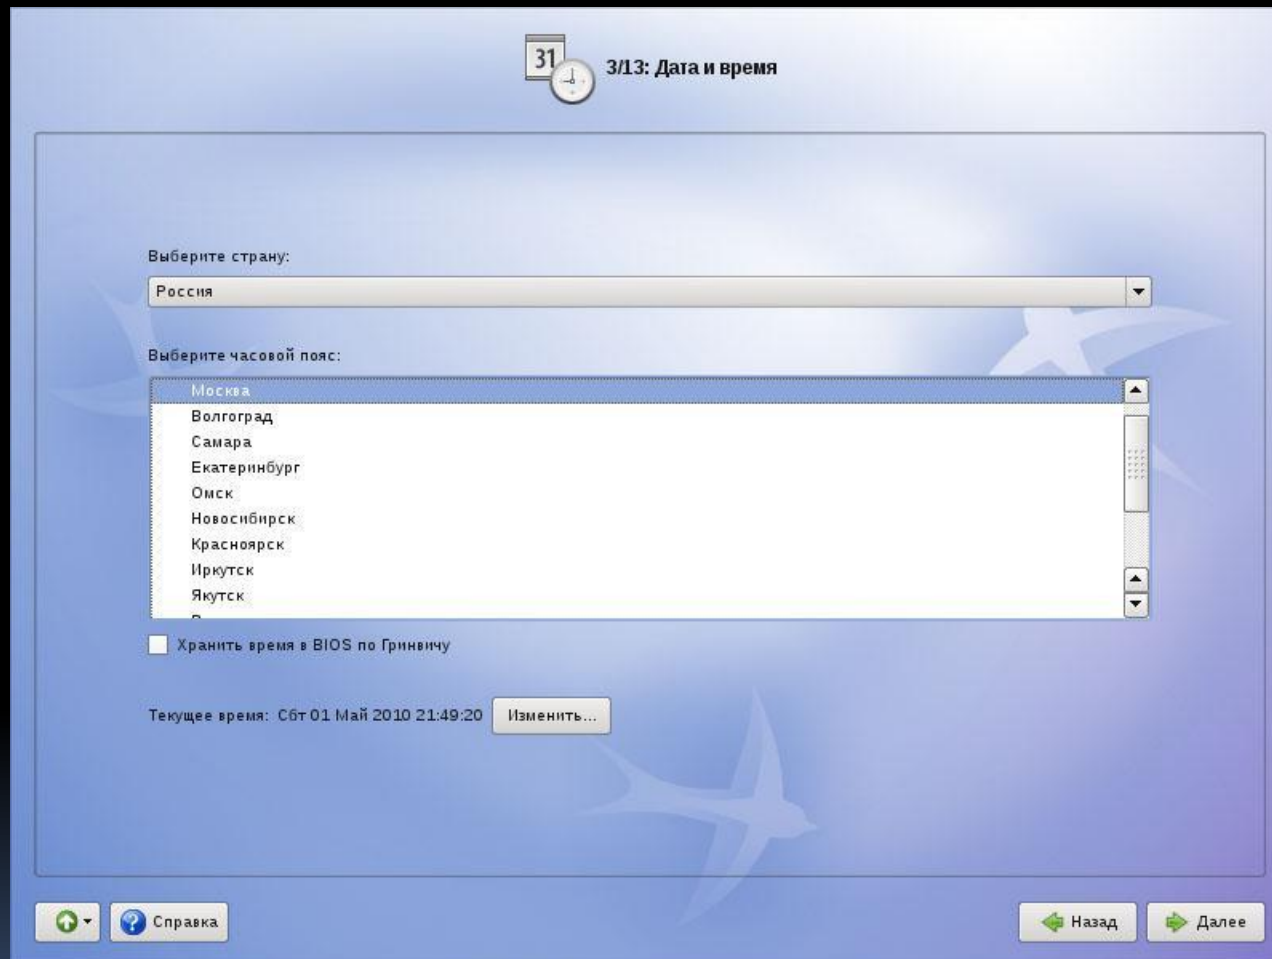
31

3/13: Дата и время

Выберите страну:

Россия

Выберите часовой пояс:

Москва
Волгоград
Самара
Екатеринбург
Омск
Новосибирск
Красноярск
Иркутск
Якутск

Хранить время в BIOS по Гринвичу

Текущее время: Сбт 01 Май 2010 21:49:20 Изменить...

Справка

Назад

Далее